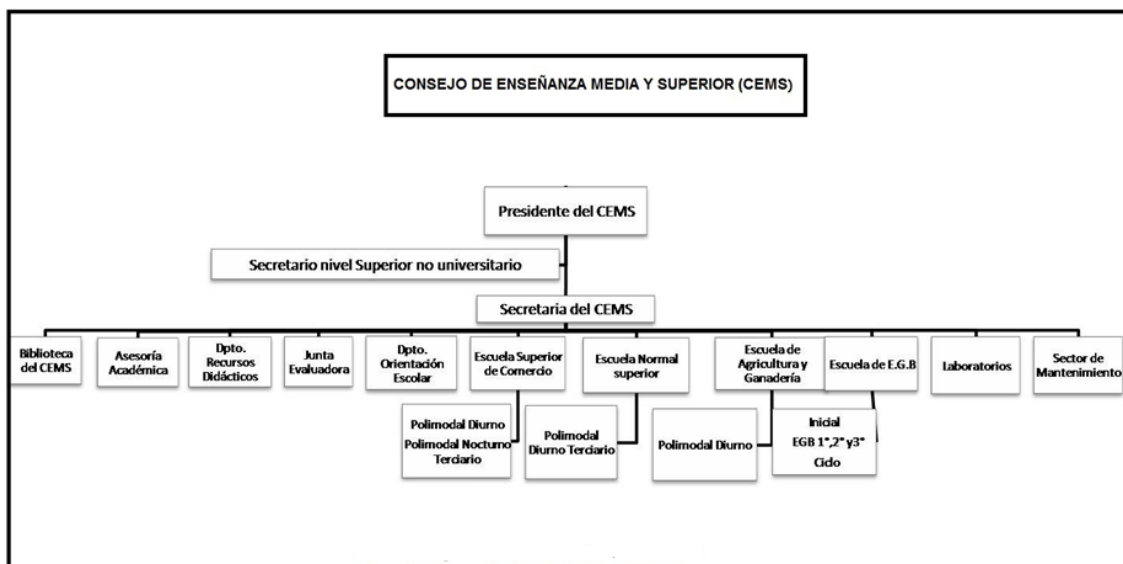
CONSEJO DE ENSEÑANZA MEDIA Y SUPERIOR (CEMS)

Presidente del CEMS

Secretario nivel Superior no universitario

Secretaria del CEMS

Biblioteca del CEMS

Asesoría Académica

Dpto. Recursos Didácticos

Junta Evaluadora

Dpto. Orientación Escolar

Escuela Superior de Comercio

Escuela Normal superior

Escuela de Agricultura y Ganadería

Escuela de E.G.B

Laboratorios

Sector de Mantenimiento

Polimodal Diurno
Polimodal Nocturno
Terciario

Polimodal Diurno Terciario

Polimodal Diurno

Inicial
EGB 1°,2° y3°
Cido